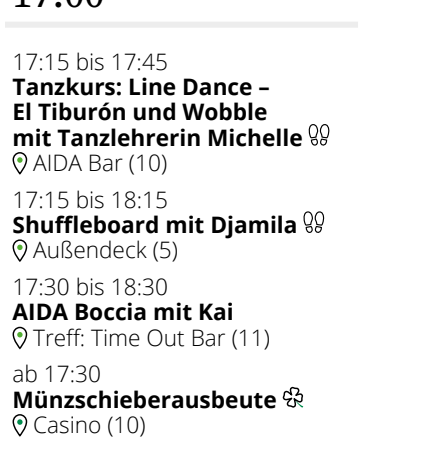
17:00

17:15 bis 17:45
**Tanzkurs: Line Dance – El Tiburón und Wobble mit Tanzlehrerin Michelle**
AIDA Bar (10)

17:15 bis 18:15
**Shuffleboard mit Djamila**
Außendeck (5)

17:30 bis 18:30
**AIDA Boccia mit Kai**
Treff: Time Out Bar (11)

ab 17:30
**Münzschieberausbeute**
Casino (10)